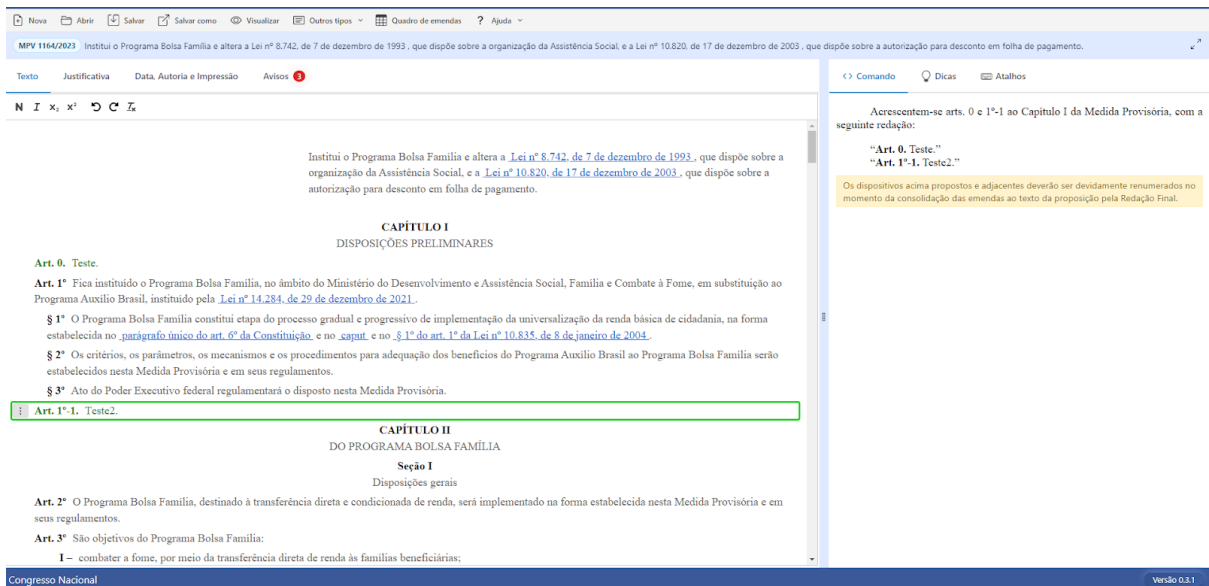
Nova Abrir Salvar Salvar como Visualizar Outros tipos Quadro de emendas ? Ajuda

MPV 1164/2023 Institui o Programa Bolsa Família e altera a Lei nº 8.742, de 7 de dezembro de 1993 , que dispõe sobre a organização da Assistência Social, e a Lei nº 10.820, de 17 de dezembro de 2003 , que dispõe sobre a autorização para desconto em folha de pagamento.

Texto Justificativa Data, Autoria e Impressão Avisos 3

N I x₂ x²

Institui o Programa Bolsa Família e altera a Lei nº 8.742, de 7 de dezembro de 1993 , que dispõe sobre a organização da Assistência Social, e a Lei nº 10.820, de 17 de dezembro de 2003 , que dispõe sobre a autorização para desconto em folha de pagamento.

CAPÍTULO I
DISPOSIÇÕES PRELIMINARES

Art. 0. Teste.

Art. 1º Fica instituído o Programa Bolsa Família, no âmbito do Ministério do Desenvolvimento e Assistência Social, Família e Combate à Fome, em substituição ao Programa Auxílio Brasil, instituído pela Lei nº 14.284, de 29 de dezembro de 2021 .

§ 1º O Programa Bolsa Família constitui etapa do processo gradual e progressivo de implementação da universalização da renda básica de cidadania, na forma estabelecida no parágrafo único do art. 6º da Constituição e no caput e no § 1º do art. 1º da Lei nº 10.835, de 8 de janeiro de 2004 .

§ 2º Os critérios, os parâmetros, os mecanismos e os procedimentos para adequação dos benefícios do Programa Auxílio Brasil ao Programa Bolsa Família serão estabelecidos nesta Medida Provisória e em seus regulamentos.

§ 3º Ato do Poder Executivo federal regulamentará o disposto nesta Medida Provisória.

Art. 1º-1. Teste2.

CAPÍTULO II
DO PROGRAMA BOLSA FAMÍLIA

Seção I
Disposições gerais

Art. 2º O Programa Bolsa Família, destinado à transferência direta e condicionada de renda, será implementado na forma estabelecida nesta Medida Provisória e em seus regulamentos.

Art. 3º São objetivos do Programa Bolsa Família:

I – combater a fome, por meio da transferência direta de renda às famílias beneficiárias;

Comando Dicas Atalhos

Acrescentem-se arts. 0 e 1º-1 ao Capítulo I da Medida Provisória, com a seguinte redação:

"Art. 0. Teste."
"Art. 1º-1. Teste2."

Os dispositivos acima propostos e adjacentes deverão ser devidamente renumerados no momento da consolidação das emendas ao texto da proposição pela Redação Final.

Congresso Nacional
Versão 0.3.1